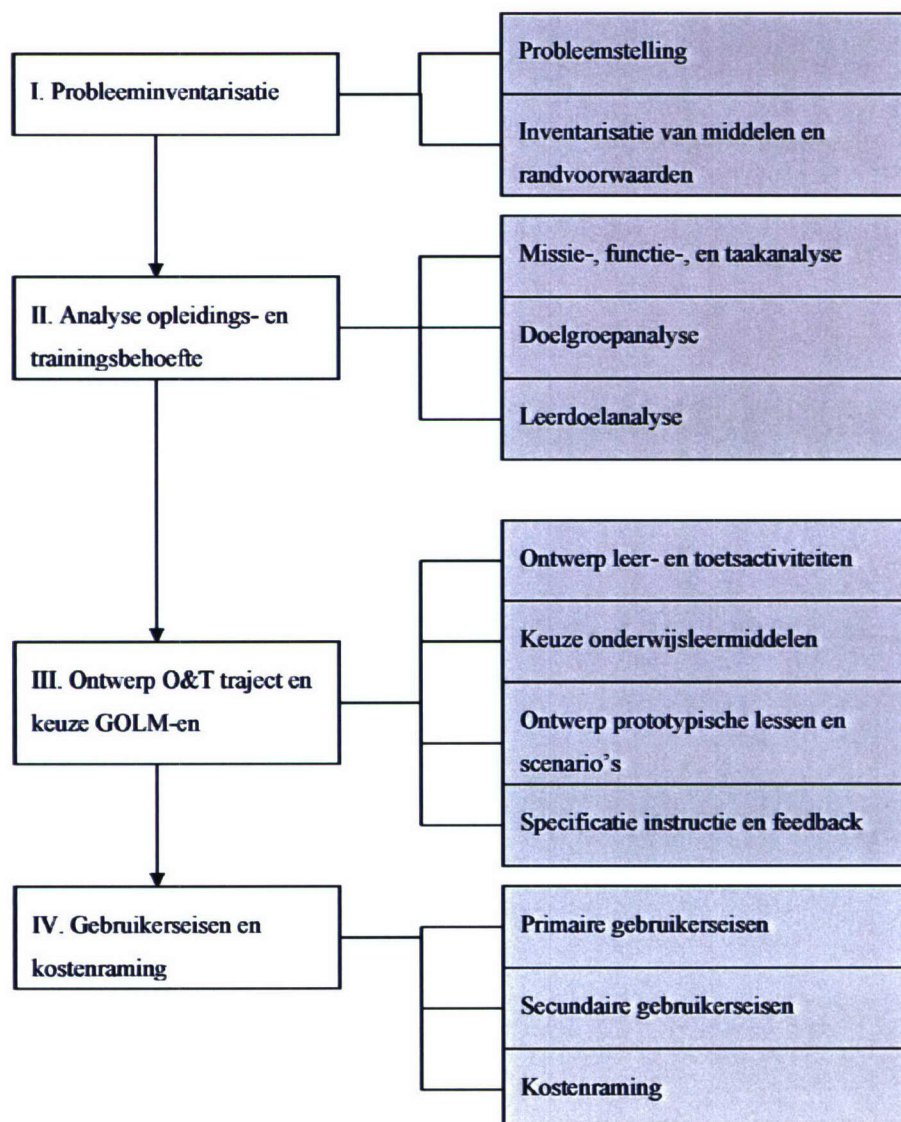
I. Probleeminventarisatie

Probleemstelling

Inventarisatie van middelen en randvoorwaarden

II. Analyse opleidings- en trainingsbehoefte

Missie-, functie-, en taakanalyse

Doelgroepanalyse

Leerdoelanalyse

III. Ontwerp O&T traject en keuze GOLM-en

Ontwerp leer- en toetsactiviteiten

Keuze onderwijsleermiddelen

Ontwerp prototypische lessen en scenario's

Specificatie instructie en feedback

IV. Gebruikerseisen en kostenraming

Primaire gebruikerseisen

Secundaire gebruikerseisen

Kostenraming